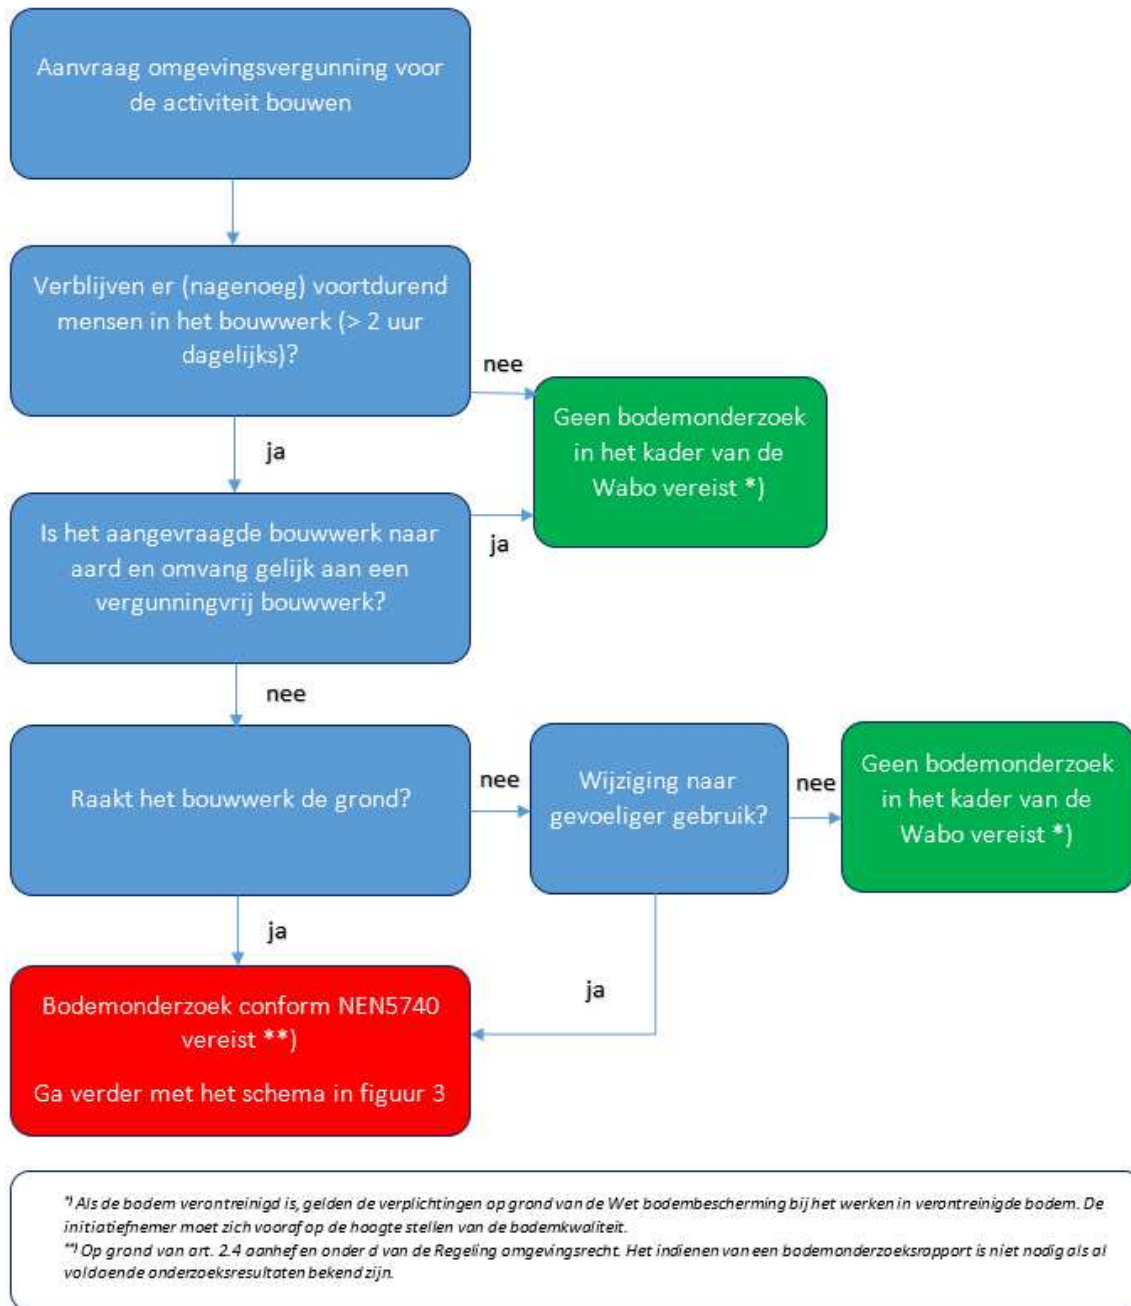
Aanvraag omgevingsvergunning voor de activiteit bouwen

Verblijven er (nagenoeg) voortdurend mensen in het bouwwerk (> 2 uur dagelijks)?

nee

Geen bodemonderzoek in het kader van de Wabo vereist *)

ja

ja

Is het aangevraagde bouwwerk naar aard en omvang gelijk aan een vergunningvrij bouwwerk?

nee

Raakt het bouwwerk de grond?

nee

Wijziging naar gevoeliger gebruik?

nee

Geen bodemonderzoek in het kader van de Wabo vereist *)

ja

ja

Bodemonderzoek conform NEN5740 vereist **)

Ga verder met het schema in figuur 3

*) Als de bodem verontreinigd is, gelden de verplichtingen op grond van de Wet bodembescherming bij het werken in verontreinigde bodem. De initiatiefnemer moet zich vooraf op de hoogte stellen van de bodemkwaliteit.
**) Op grond van art. 2.4 aanhef en onder d van de Regeling omgevingsrecht. Het indienen van een bodemonderzoeksrapport is niet nodig als al voldoende onderzoeksresultaten bekend zijn.